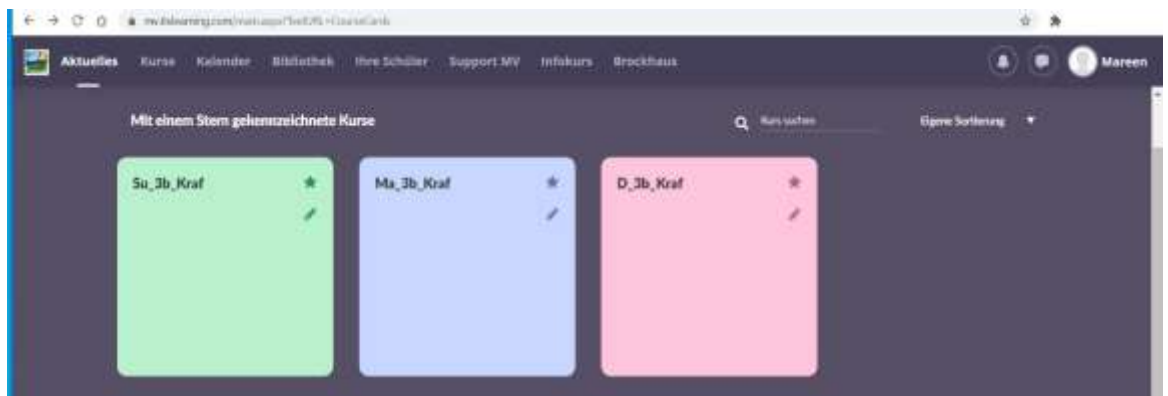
mv.itslearning.com/main.aspx?TextURL=CourseCards

Aktuelles Kurse Kalender Bibliothek Ihre Schüler Support MV Infokurs Brockhaus

Mareen

Mit einem Stern gekennzeichnete Kurse

Kurs suchen

Eigene Sortierung

Su_3b_Kraf

Ma_3b_Kraf

D_3b_Kraf